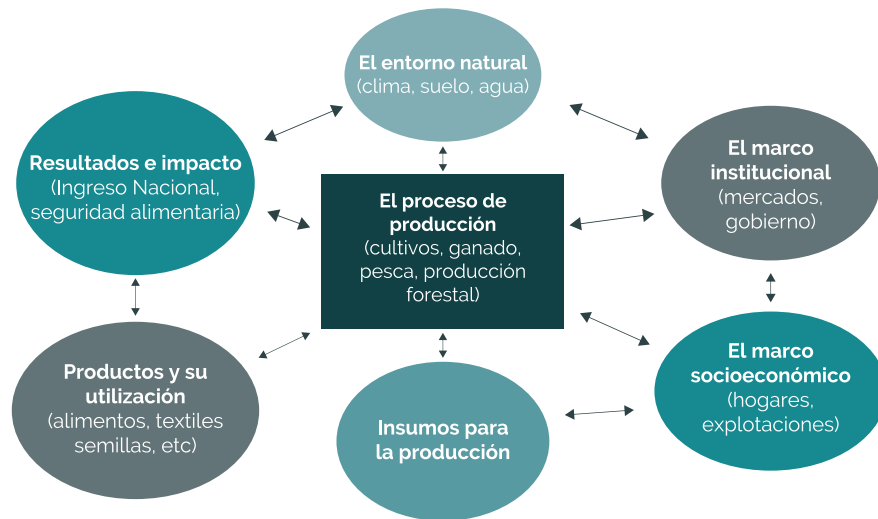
El entorno natural
(clima, suelo, agua)

Resultados e impacto
(Ingreso Nacional, seguridad alimentaria)

El proceso de producción
(cultivos, ganado, pesca, producción forestal)

El marco institucional
(mercados, gobierno)

Productos y su utilización
(alimentos, textiles semillas, etc)

Insumos para la producción

El marco socioeconómico
(hogares, explotaciones)